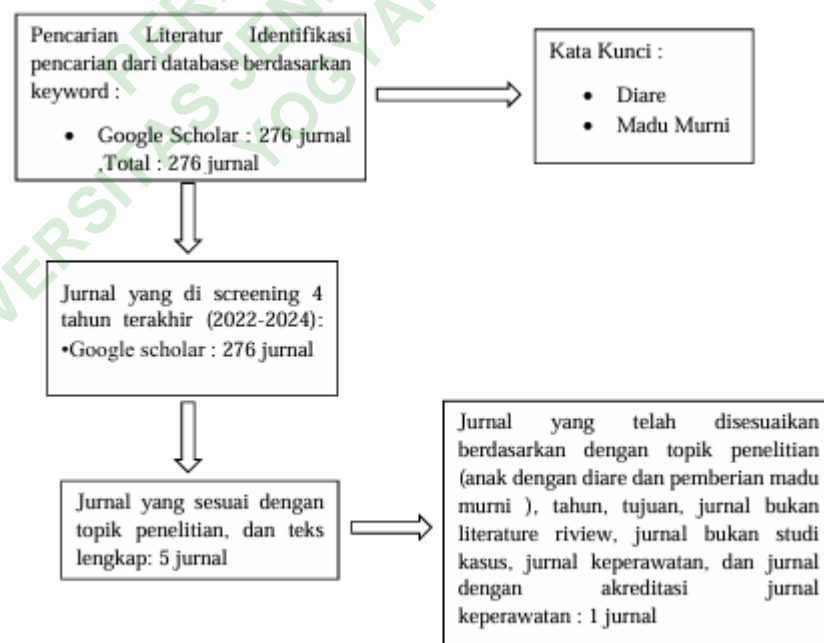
Pencarian Literatur Identifikasi pencarian dari database berdasarkan keyword :

• Google Scholar : 276 jurnal ,Total : 276 jurnal

Kata Kunci :

• Diare
• Madu Murni

Jurnal yang di screening 4 tahun terakhir (2022-2024):
•Google scholar : 276 jurnal

Jurnal yang sesuai dengan topik penelitian, dan teks lengkap: 5 jurnal

Jurnal yang telah disesuaikan berdasarkan dengan topik penelitian (anak dengan diare dan pemberian madu murni ), tahun, tujuan, jurnal bukan literature riview, jurnal bukan studi kasus, jurnal keperawatan, dan jurnal dengan akreditasi jurnal keperawatan : 1 jurnal